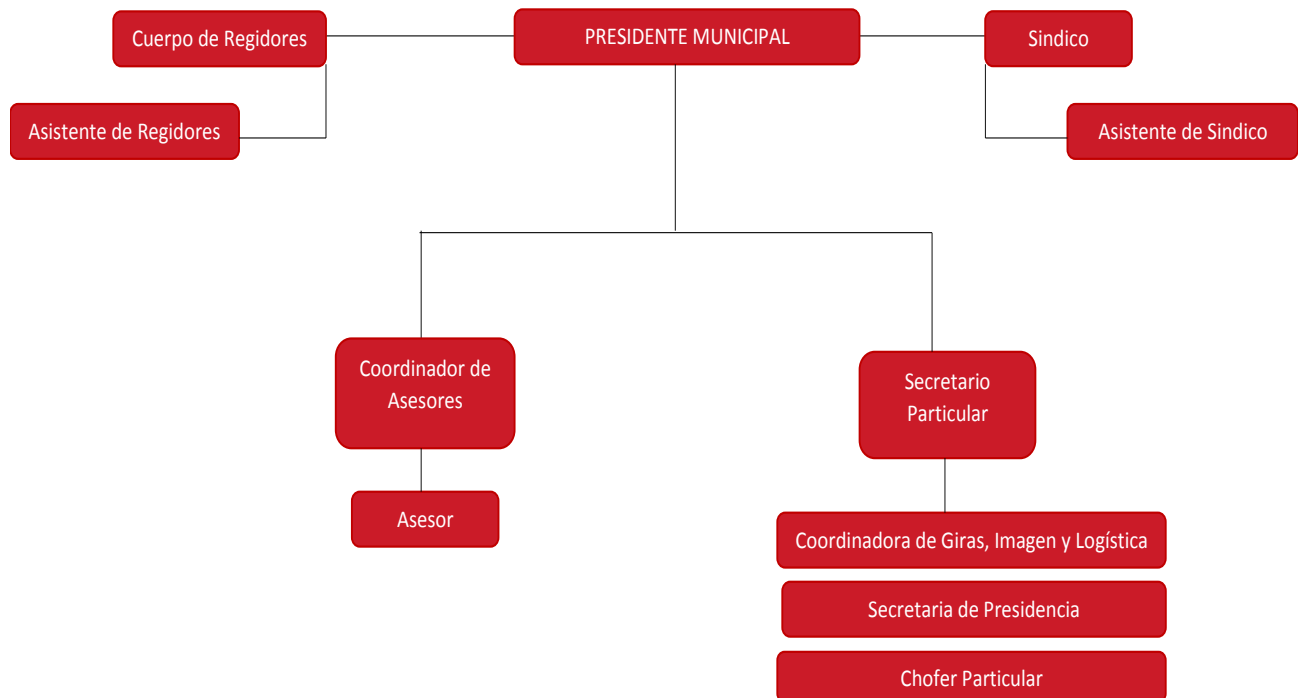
Cuerpo de Regidores

PRESIDENTE MUNICIPAL

Sindico

Asistente de Regidores

Asistente de Sindico

Coordinador de Asesores

Secretario Particular

Asesor

Coordinadora de Giras, Imagen y Logística

Secretaria de Presidencia

Chofer Particular